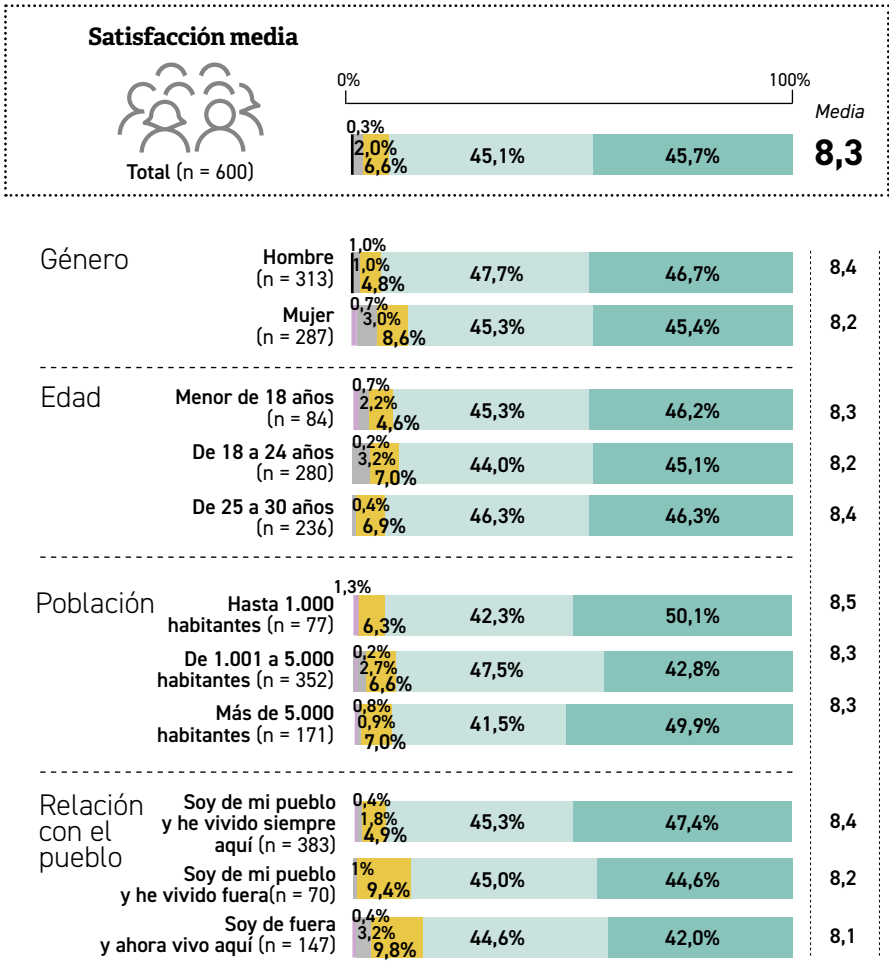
Satisfacción media

Total (n = 600)

0%

100%

Media

0,3%
2,0%
6,6%
45,1%
45,7%

8,3

Género

Hombre (n = 313)
1,0%
1,0%
4,8%
47,7%
46,7%
8,4

Mujer (n = 287)
0,7%
3,0%
8,6%
45,3%
45,4%
8,2

Edad

Menor de 18 años (n = 84)
0,7%
2,2%
4,6%
45,3%
46,2%
8,3

De 18 a 24 años (n = 280)
0,2%
3,2%
7,0%
44,0%
45,1%
8,2

De 25 a 30 años (n = 236)
0,4%
6,9%
46,3%
46,3%
8,4

Población

Hasta 1.000 habitantes (n = 77)
1,3%
6,3%
42,3%
50,1%
8,5

De 1.001 a 5.000 habitantes (n = 352)
0,2%
2,7%
6,6%
47,5%
42,8%
8,3

Más de 5.000 habitantes (n = 171)
0,8%
0,9%
7,0%
41,5%
49,9%
8,3

Relación con el pueblo

Soy de mi pueblo y he vivido siempre aquí (n = 383)
0,4%
1,8%
4,9%
45,3%
47,4%
8,4

Soy de mi pueblo y he vivido fuera(n = 70)
1%
9,4%
45,0%
44,6%
8,2

Soy de fuera y ahora vivo aquí (n = 147)
0,4%
3,2%
9,8%
44,6%
42,0%
8,1